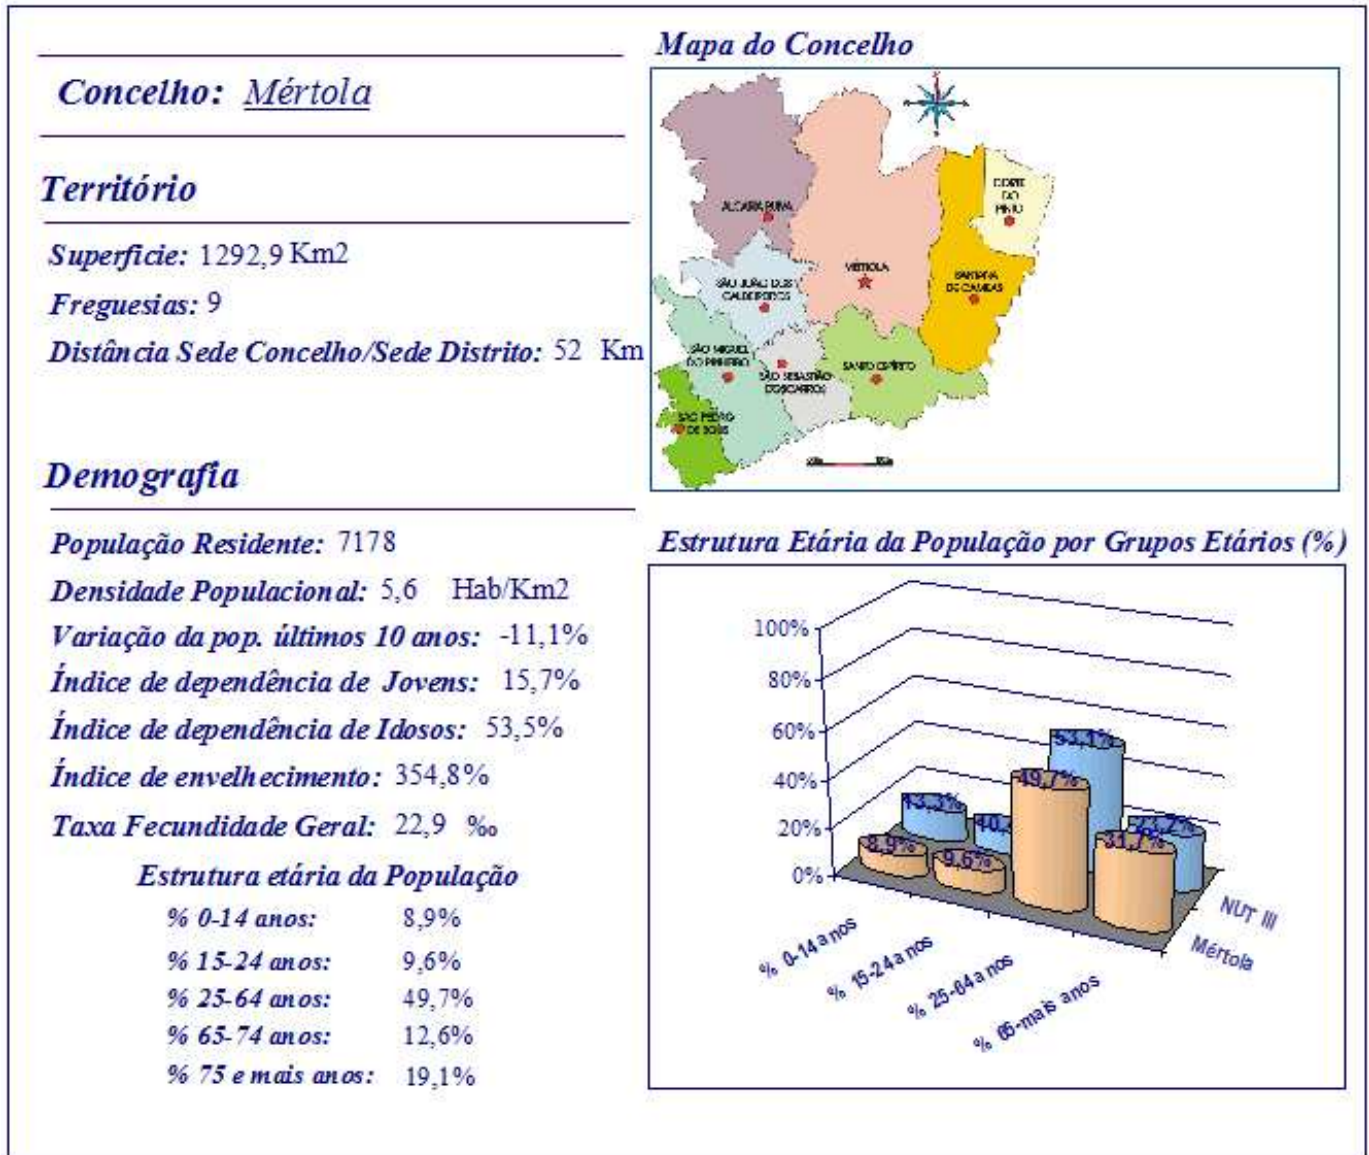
Concelho: Mértola

Território

Superficie: 1292,9 Km2

Freguesias: 9

Distância Sede Concelho/Sede Distrito: 52 Km

Demografia

População Residente: 7178

Densidade Populacional: 5,6 Hab/Km2

Variação da pop. últimos 10 anos: -11,1%

Índice de dependência de Jovens: 15,7%

Índice de dependência de Idosos: 53,5%

Índice de envelhecimento: 354,8%

Taxa Fecundidade Geral: 22,9 ‰

Estrutura etária da População

| | |
|---|---|
| % 0-14 anos: | 8,9% |
| % 15-24 anos: | 9,6% |
| % 25-64 anos: | 49,7% |
| % 65-74 anos: | 12,6% |
| % 75 e mais anos: | 19,1% |

Mapa do Concelho

ALCARIA RUIVA
MÉRTOLA
CORTE DO PINTO
SANTANA DE CAMBAS
SÃO JOÃO DOS CALDEIREIROS
SÃO MIGUEL DO PINHEIRO
SÃO SEBASTIÃO DOS CARROS
SANTO ESPÍRITO
SÃO PEDRO DE SOLIS

Estrutura Etária da População por Grupos Etários (%)

100%
80%
60%
40%
20%
0%
13,3%
40,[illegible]
53,1%
23,7%
8,9%
9,6%
49,7%
31,7%
% 0-14 anos
% 15-24 anos
% 25-64 anos
% 65-mais anos
NUT III
Mértola